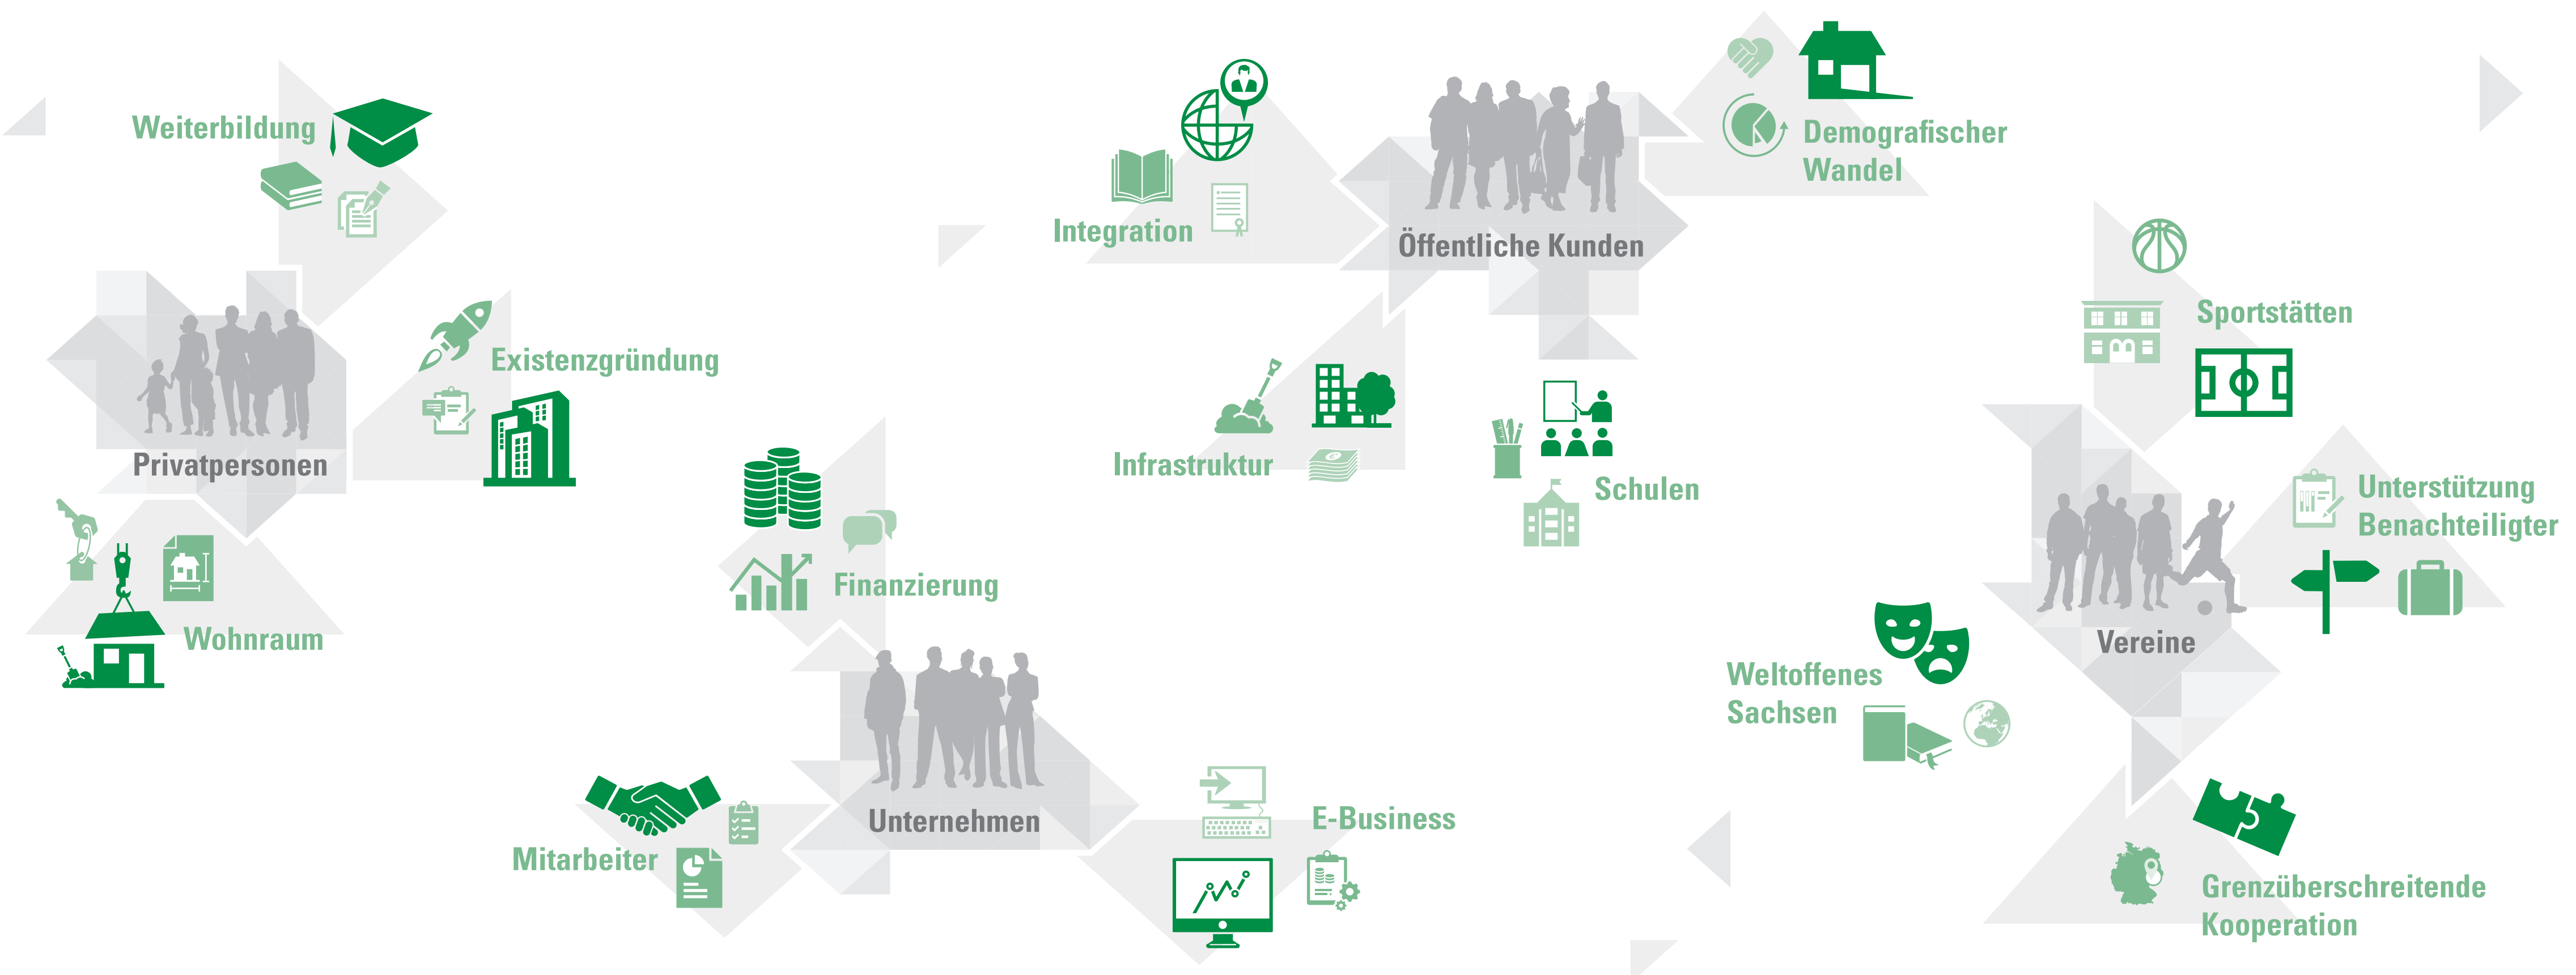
Weiterbildung

Existenzgründung

Privatpersonen

Wohnraum

Integration

Öffentliche Kunden

Demografischer Wandel

Infrastruktur

Schulen

Finanzierung

Unternehmen

Mitarbeiter

E-Business

Sportstätten

Unterstützung Benachteiligter

Vereine

Weltoffenes Sachsen

Grenzüberschreitende Kooperation